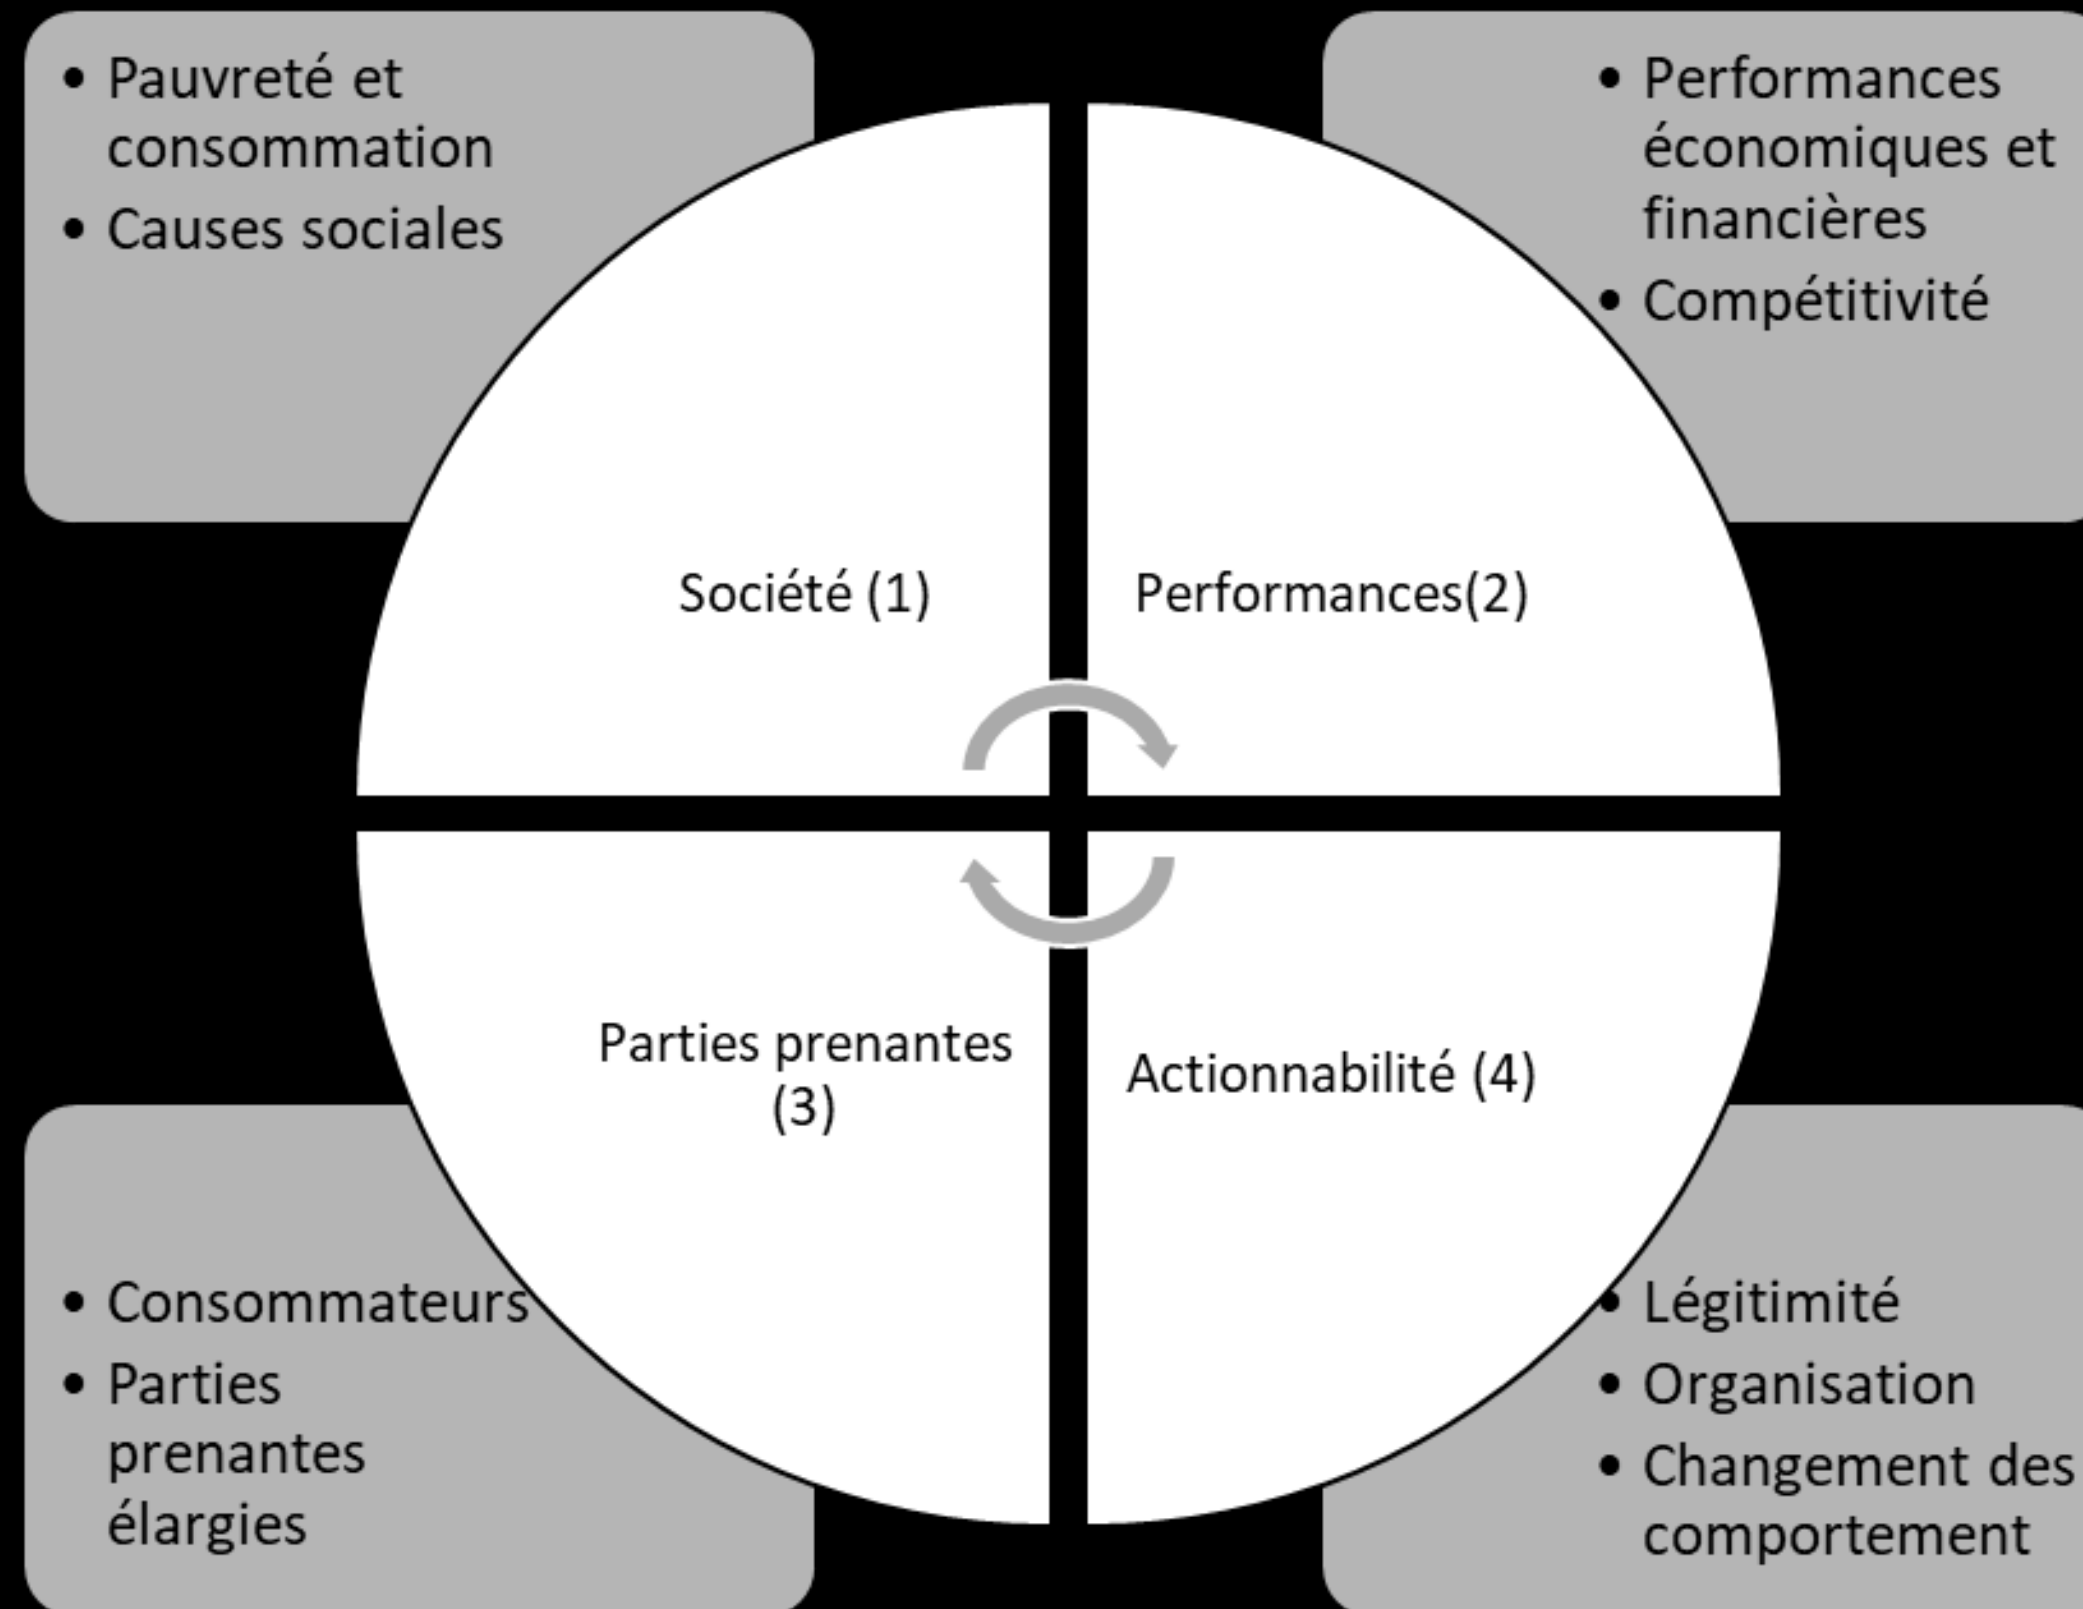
• Pauvreté et consommation
• Causes sociales

• Performances économiques et financières
• Compétitivité

Société (1)

Performances(2)

Parties prenantes (3)

Actionnabilité (4)

• Consommateurs
• Parties prenantes élargies

• Légitimité
• Organisation
• Changement des comportement